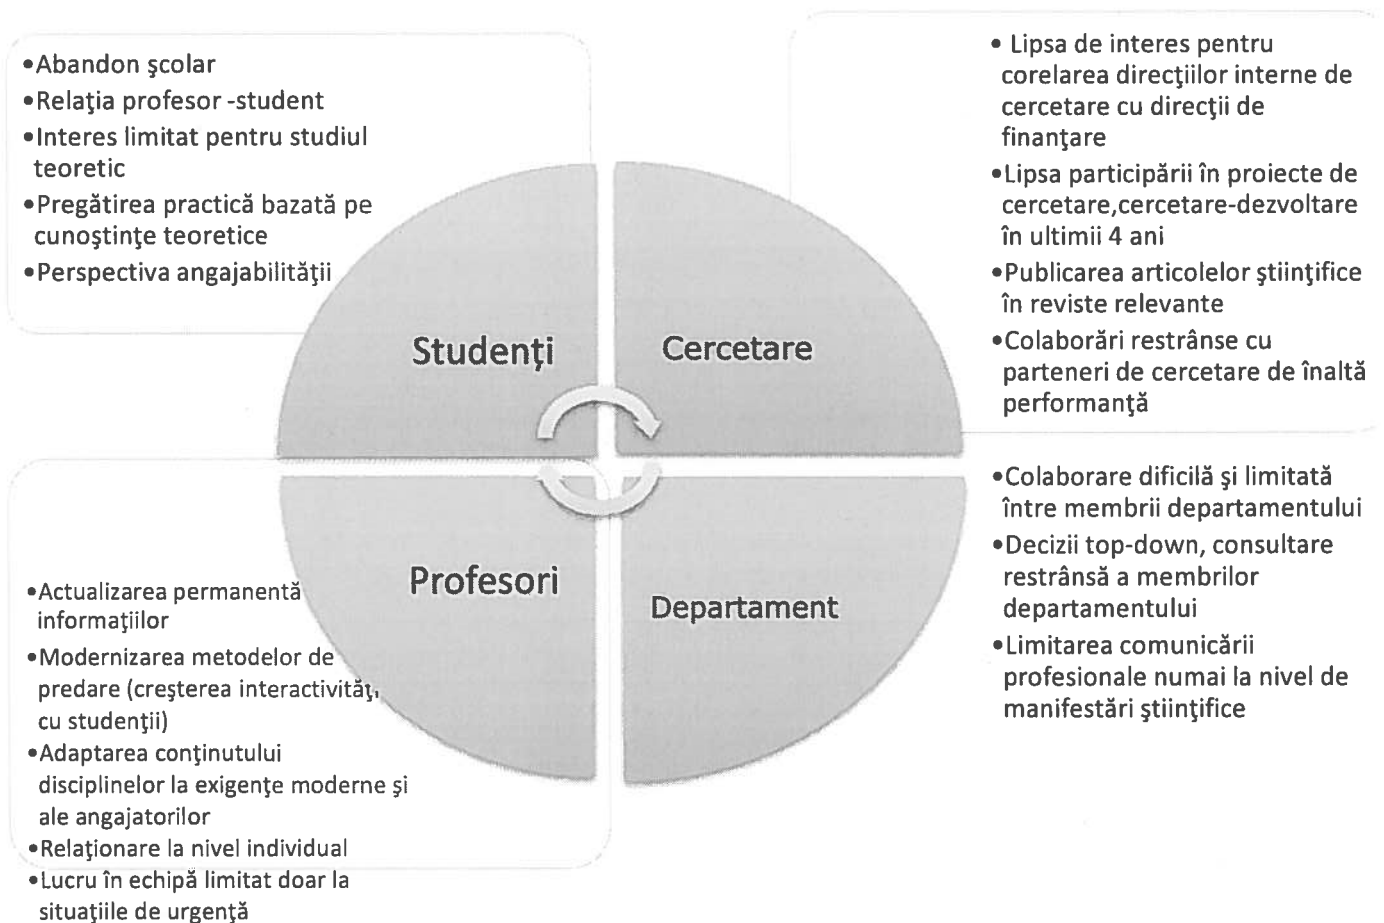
•Abandon şcolar
•Relaţia profesor -student
•Interes limitat pentru studiul teoretic
•Pregătirea practică bazată pe cunoştinţe teoretice
•Perspectiva angajabilităţii

• Lipsa de interes pentru corelarea direcţiilor interne de cercetare cu direcţii de finanţare
•Lipsa participării în proiecte de cercetare,cercetare-dezvoltare în ultimii 4 ani
•Publicarea articolelor ştiinţifice în reviste relevante
•Colaborări restrânse cu parteneri de cercetare de înaltă performanţă

Studenţi

Cercetare

Profesori

Departament

•Actualizarea permanentă informaţiilor
•Modernizarea metodelor de predare (creşterea interactivităţ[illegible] cu studenţii)
•Adaptarea conţinutului disciplinelor la exigenţe moderne şi ale angajatorilor
•Relaţionare la nivel individual
•Lucru în echipă limitat doar la situaţiile de urgenţă

•Colaborare dificilă şi limitată între membrii departamentului
•Decizii top-down, consultare restrânsă a membrilor departamentului
•Limitarea comunicării profesionale numai la nivel de manifestări ştiinţifice